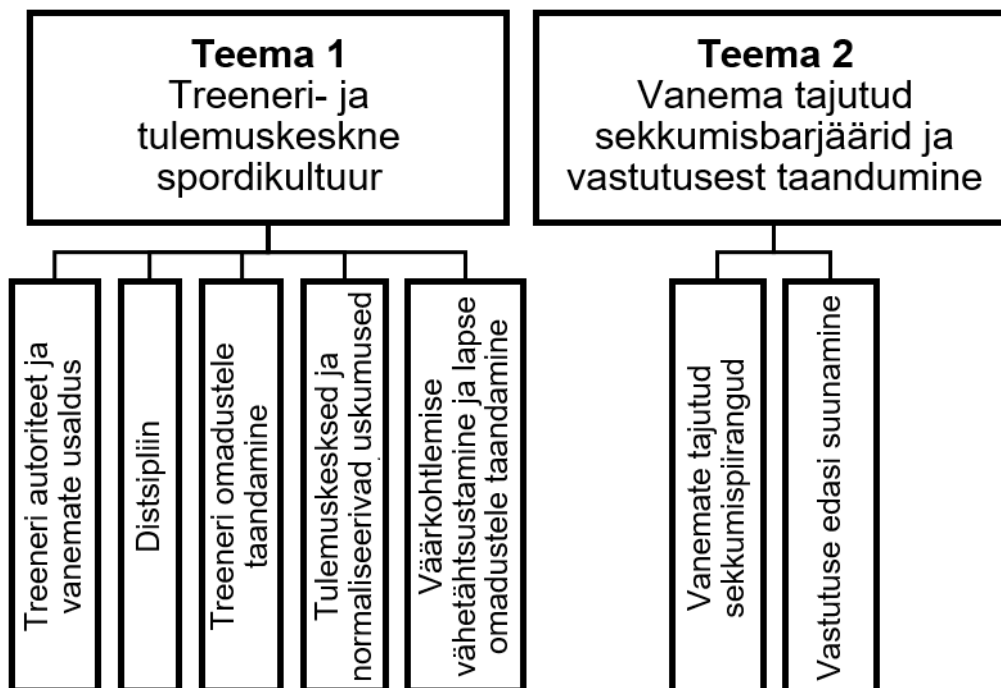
Teema 1
Treeneri- ja tulemuskeskne spordikultuur

Treeneri autoriteet ja vanemate usaldus

Distsipliin

Treeneri omadustele taandamine

Tulemuskesksed ja normaliseerivad uskumused

Väärkohtlemise vähetähtsustamine ja lapse omadustele taandamine

Teema 2
Vanema tajutud sekkumisbarjäärid ja vastutusest taandumine

Vanemate tajutud sekkumispiirangud

Vastutuse edasi suunamine